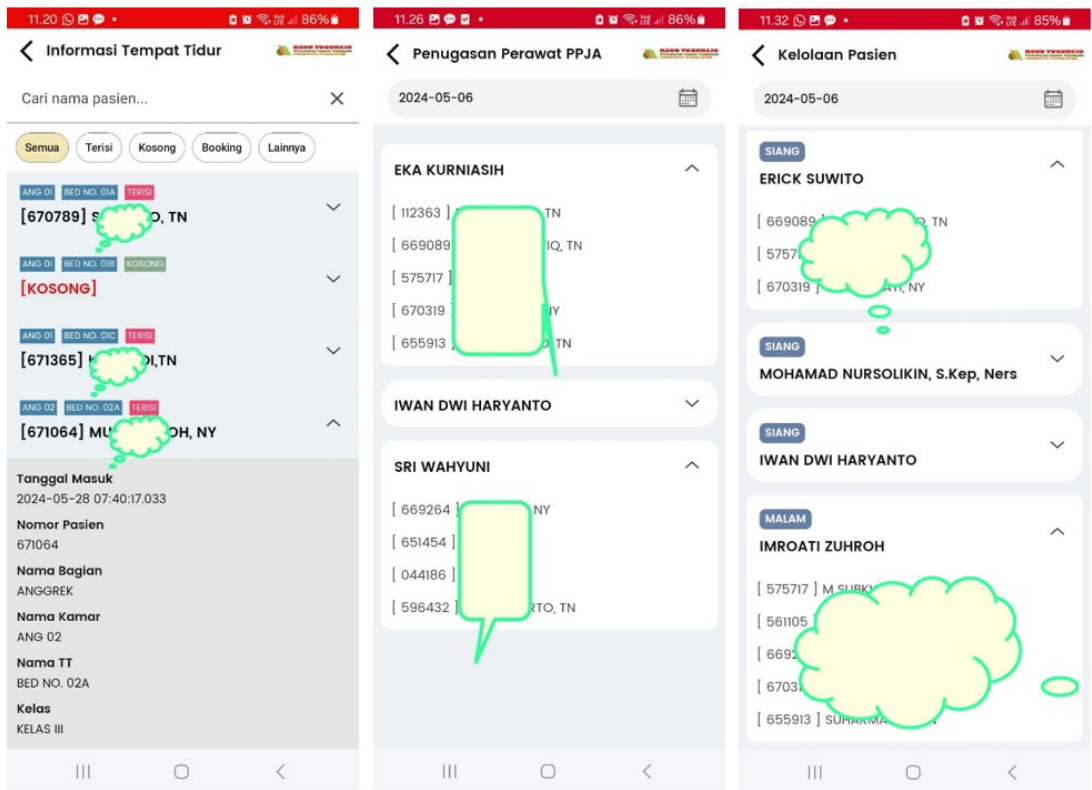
11.20 86%

Informasi Tempat Tidur

RSUD YOGYAKARTA

Cari nama pasien...

Semua Terisi Kosong Booking Lainnya

ANG 01 BED NO. 01A TERISI
[670789] S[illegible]O, TN

ANG 01 BED NO. 01B KOSONG
[KOSONG]

ANG 01 BED NO. 01C TERISI
[671365] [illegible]DI,TN

ANG 02 BED NO. 02A TERISI
[671064] MU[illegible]OH, NY

Tanggal Masuk
2024-05-28 07:40:17.033

Nomor Pasien
671064

Nama Bagian
ANGGREK

Nama Kamar
ANG 02

Nama TT
BED NO. 02A

Kelas
KELAS III

11.26 86%

Penugasan Perawat PPJA

RSUD YOGYAKARTA

2024-05-06

EKA KURNIASIH

[ 112363 ] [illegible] TN
[ 669089 ] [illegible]IQ, TN
[ 575717 ] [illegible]
[ 670319 ] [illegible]NY
[ 655913 ] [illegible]O, TN

IWAN DWI HARYANTO

SRI WAHYUNI

[ 669264 ] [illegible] NY
[ 651454 ] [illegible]
[ 044186 ] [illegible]
[ 596432 ] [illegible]RTO, TN

11.32 85%

Kelolaan Pasien

RSUD YOGYAKARTA

2024-05-06

SIANG
ERICK SUWITO

[ 669089 ] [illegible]Q, TN
[ 5757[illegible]
[ 670319 ] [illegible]AH, NY

SIANG
MOHAMAD NURSOLIKIN, S.Kep, Ners

SIANG
IWAN DWI HARYANTO

MALAM
IMROATI ZUHROH

[ 575717 ] M SUBK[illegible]
[ 561105 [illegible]
[ 669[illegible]
[ 6703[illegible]
[ 655913 ] SUHARMA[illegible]